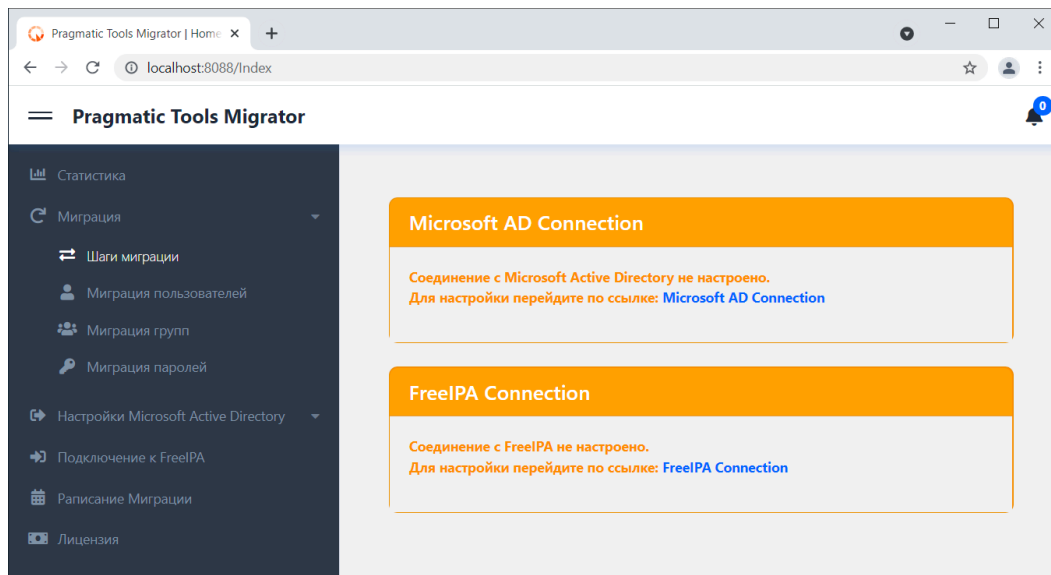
Pragmatic Tools Migrator | Home ×
+
localhost:8088/Index

Pragmatic Tools Migrator
0

Статистика
Миграция
Шаги миграции
Миграция пользователей
Миграция групп
Миграция паролей
Настройки Microsoft Active Directory
Подключение к FreeIPA
Раписание Миграции
Лицензия

Microsoft AD Connection

Соединение с Microsoft Active Directory не настроено.
Для настройки перейдите по ссылке: Microsoft AD Connection

FreeIPA Connection

Соединение с FreeIPA не настроено.
Для настройки перейдите по ссылке: FreeIPA Connection